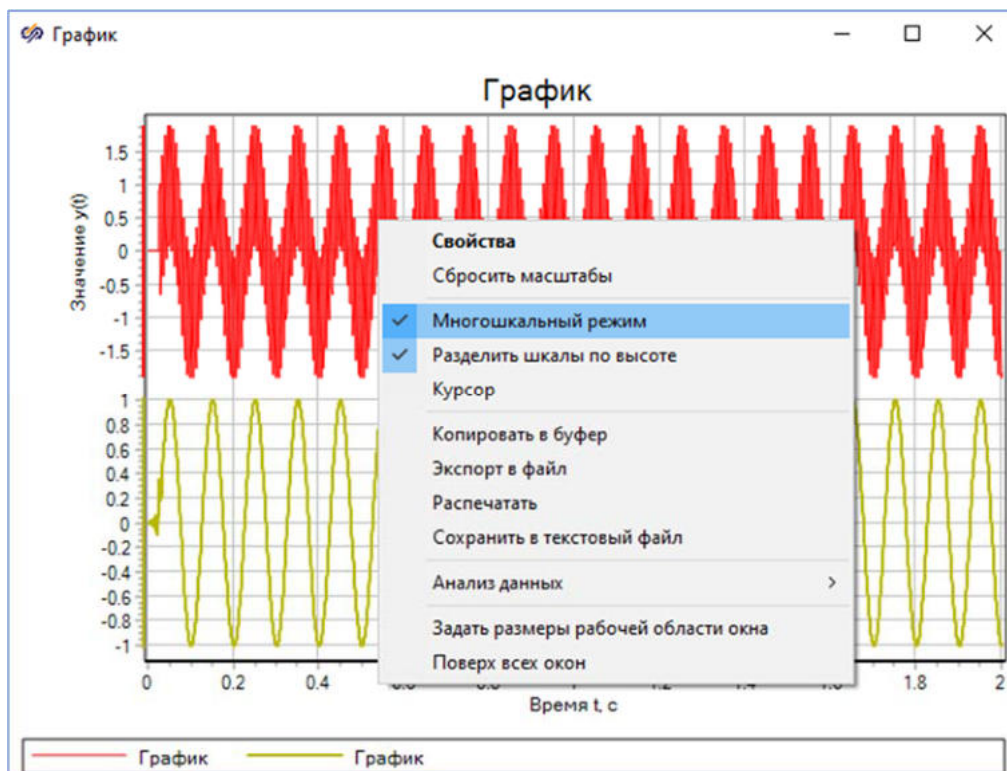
График

График

Значение y(t)

1.5
1
0.5
0
-0.5
-1
-1.5
1
0.8
0.6
0.4
0.2
0
-0.2
-0.4
-0.6
-0.8
-1

0
0.2
0.4
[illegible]
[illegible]
1.2
1.4
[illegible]
1.8
2

Время t, c

Свойства
Сбросить масштабы
Многошкальный режим
Разделить шкалы по высоте
Курсор
Копировать в буфер
Экспорт в файл
Распечатать
Сохранить в текстовый файл
Анализ данных >
Задать размеры рабочей области окна
Поверх всех окон

График
График